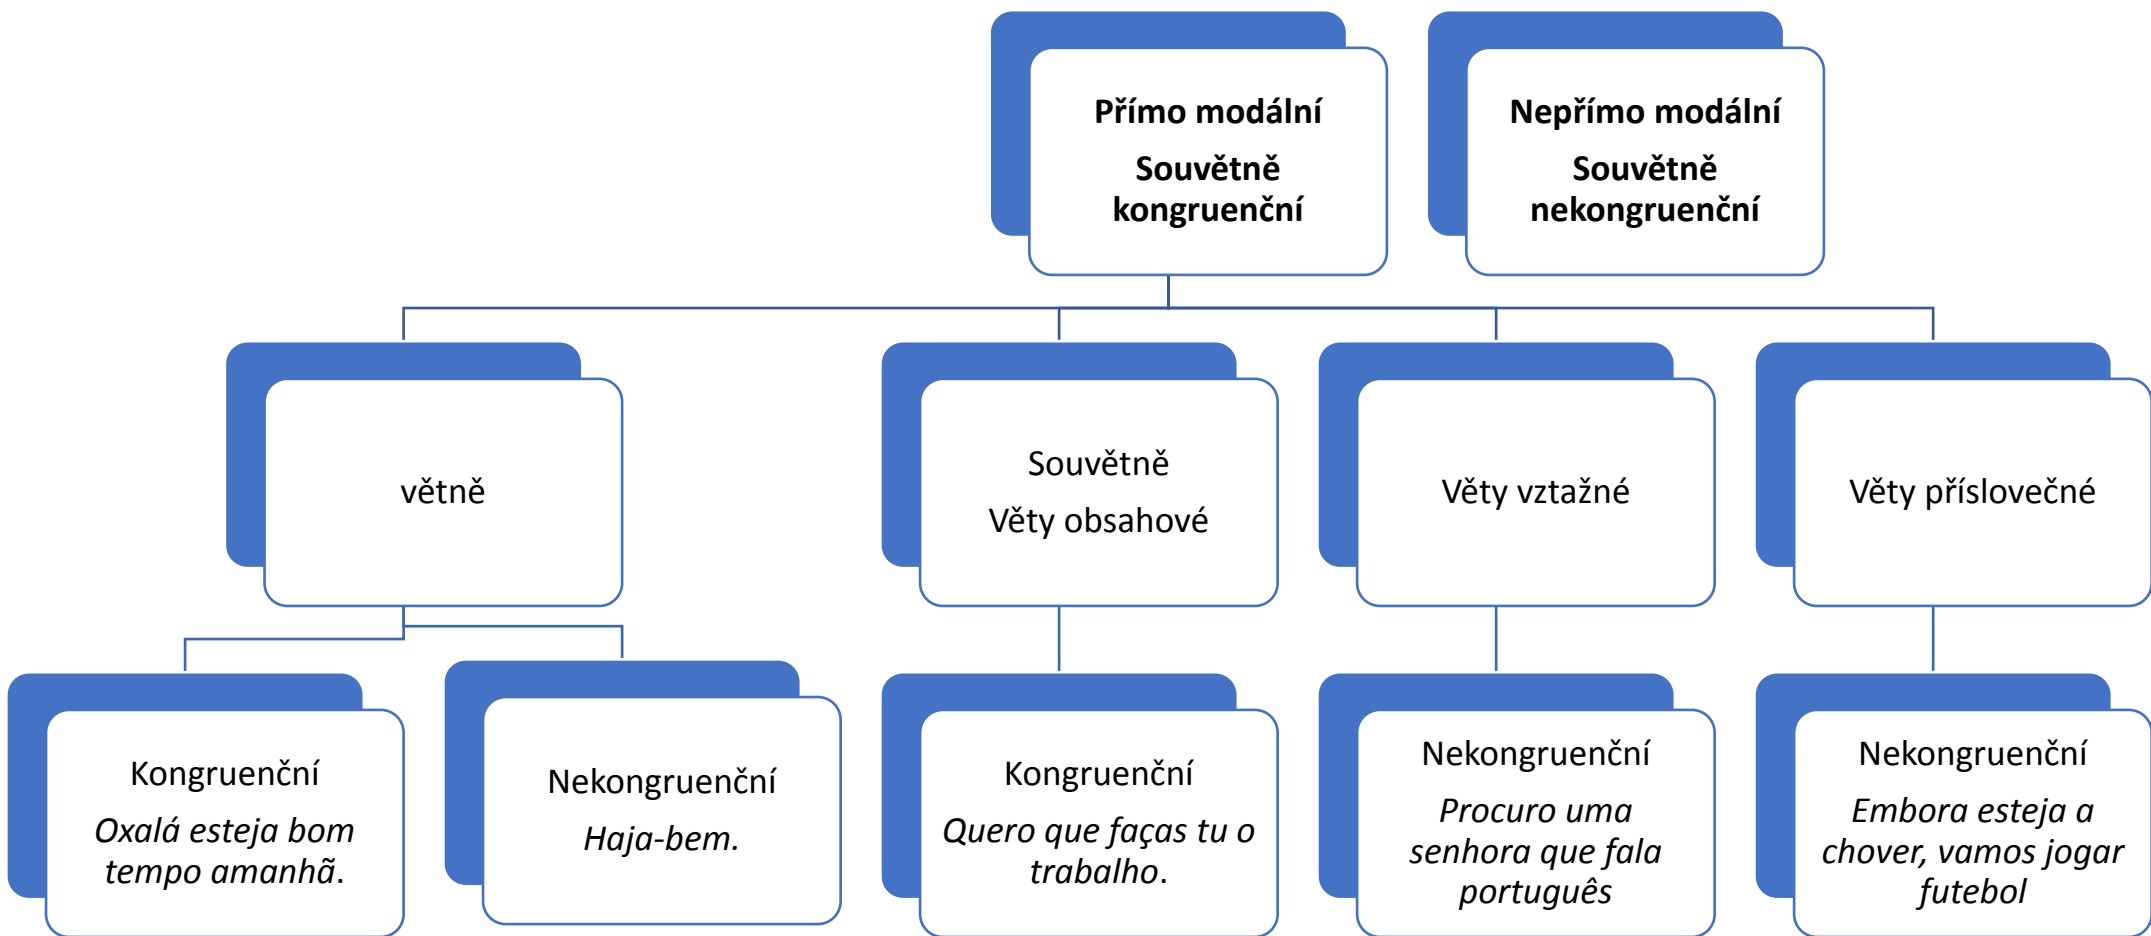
Přímo modální

Souvětně kongruenční

Nepřímo modální

Souvětně nekongruenční

větně

Souvětně

Věty obsahové

Věty vztažné

Věty příslovečné

Kongruenční

*Oxalá esteja bom tempo amanhã.*

Nekongruenční

*Haja-bem.*

Kongruenční

*Quero que faças tu o trabalho.*

Nekongruenční

*Procuro uma senhora que fala português*

Nekongruenční

*Embora esteja a chover, vamos jogar futebol*